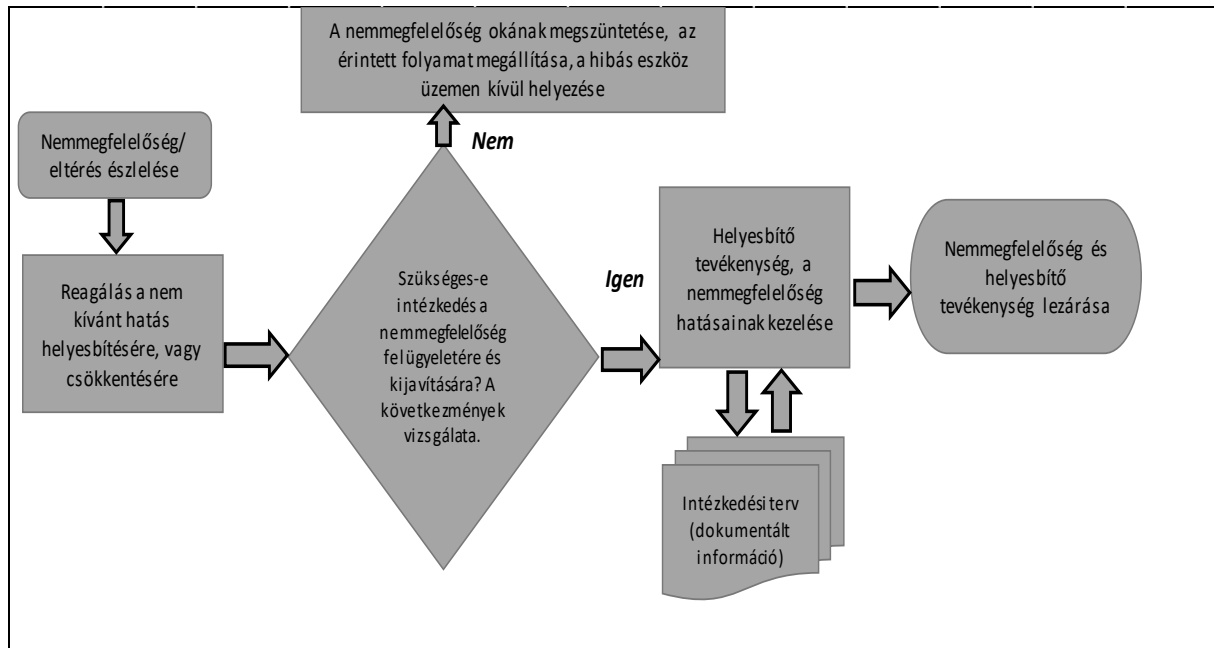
A nemmegfelelőség okának megszüntetése, az érintett folyamat megállítása, a hibás eszköz üzemen kívül helyezése

Nemmegfelelőség/ eltérés észlelése

Nem

Reagálás a nem kívánt hatás helyesbítésére, vagy csökkentésére

Szükséges-e intézkedés a nemmegfelelőség felügyeletére és kijavítására? A következmények vizsgálata.

Igen

Helyesbítő tevékenység, a nemmegfelelőség hatásainak kezelése

Nemmegfelelőség és helyesbítő tevékenység lezárása

Intézkedési terv (dokumentált információ)